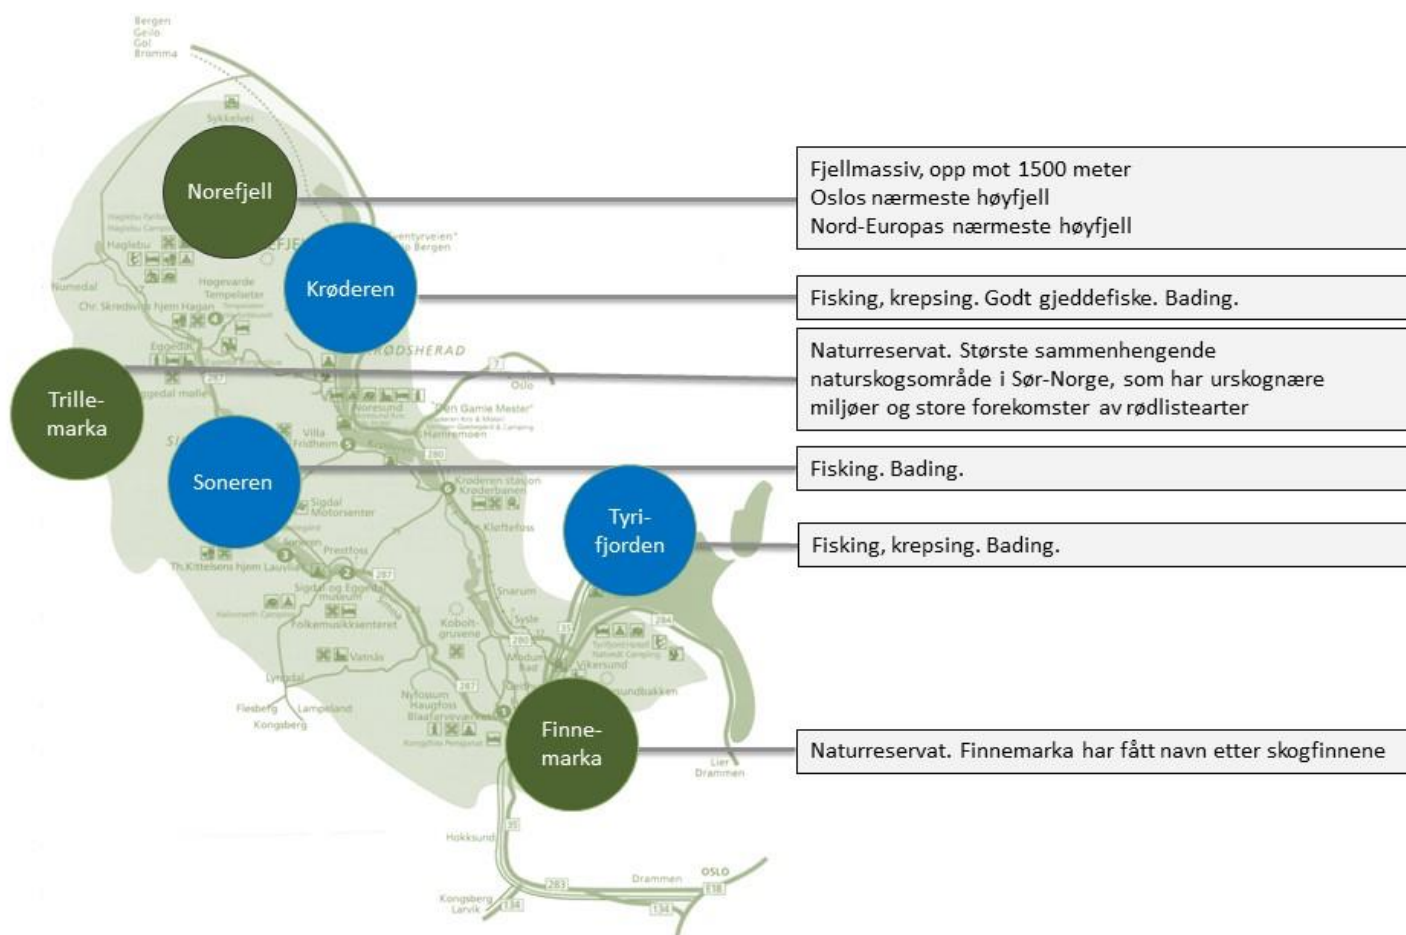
Bergen
Geilo
Gol
Bromma

Sykkelvei

Norefjell

Fjellmassiv, opp mot 1500 meter
Oslos nærmeste høyfjell
Nord-Europas nærmeste høyfjell

Haglebu
Numedal
Hogevarde
Tempelseter
Chr. Skredsvigs hjem Hagan
"Eventyrveien" Oslo Bergen

Krøderen

Fisking, krepsing. Godt gjeddefiske. Bading.

KRØDSHERAD

Trille-
marka

Naturreservat. Største sammenhengende naturskogsområde i Sør-Norge, som har urskognære miljøer og store forekomster av rødlistearter

Eggedal
Noresund
"Den Gamle Mester"
Hamremoen
Villa Fridheim

Soneren

Fisking. Bading.

Krøderen stasjon
Krøderbanen
Kleftefoss
Sigdal Motorsenter
Prestfoss
Th.Kittelsens hjem Lauvlia
Sigdal og Eggedal museum
Folkemusikksenteret
Vatnås
Kobolt-gruvene
Snarum
Sysle
Modum Bad
Vikersund
Sundbakken

Tyri-
fjorden

Fisking, krepsing. Bading.

Lyngdal
Flesberg
Lampeland
Kongsberg
Nyfossum
Haugfoss
Blaafarveværket

Finne-
marka

Naturreservat. Finnemarka har fått navn etter skogfinnene

Lier
Drammen
Hokksund
Kongsberg
Larvik
Drammen
OSLO
E18
283
134
35
287
280